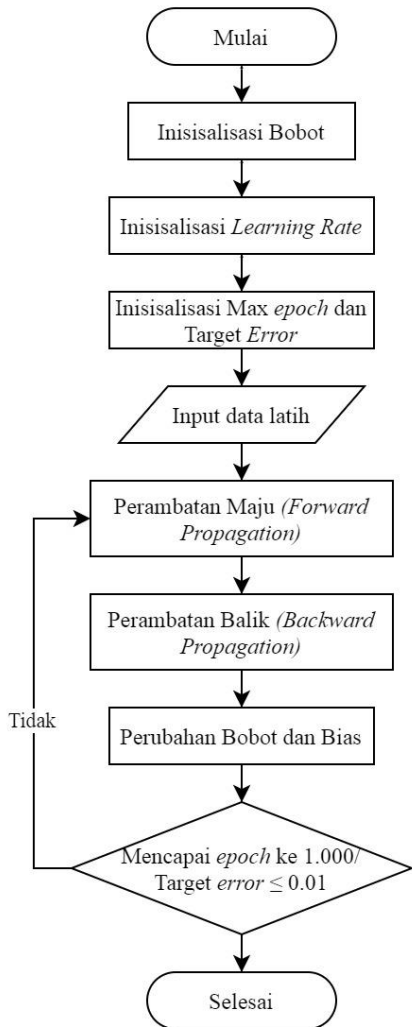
Mulai

Inisisalisasi Bobot

Inisisalisasi Learning Rate

Inisisalisasi Max epoch dan Target Error

Input data latih

Perambatan Maju (Forward Propagation)

Perambatan Balik (Backward Propagation)

Perubahan Bobot dan Bias

Tidak

Mencapai epoch ke 1.000/ Target error $\leq 0.01$

Selesai